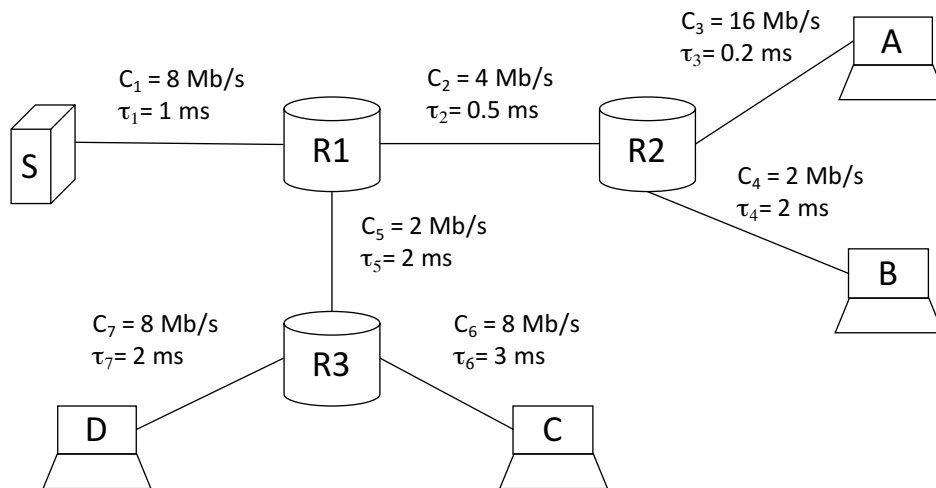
$C_3$ = 16 Mb/s
$\tau_3$= 0.2 ms

A

$C_1$ = 8 Mb/s
$\tau_1$= 1 ms

$C_2$ = 4 Mb/s
$\tau_2$= 0.5 ms

S

R1

R2

$C_4$ = 2 Mb/s
$\tau_4$= 2 ms

$C_5$ = 2 Mb/s
$\tau_5$= 2 ms

B

$C_7$ = 8 Mb/s
$\tau_7$= 2 ms

$C_6$ = 8 Mb/s
$\tau_6$= 3 ms

R3

D

C